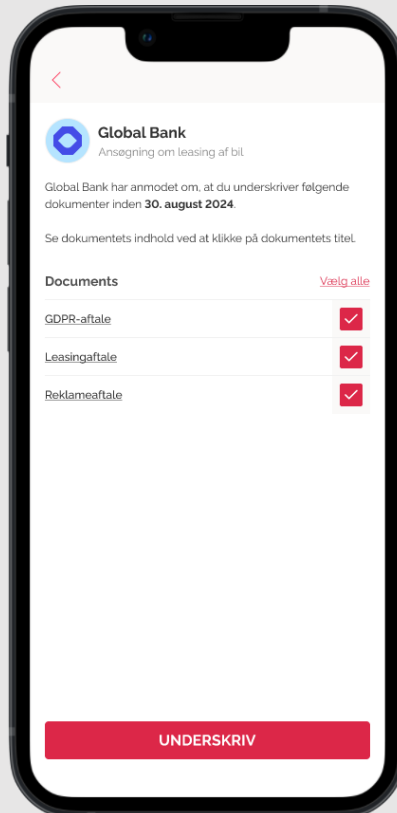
Global Bank
Ansøgning om leasing af bil

Global Bank har anmodet om, at du underskriver følgende dokumenter inden **30. august 2024**.

Se dokumentets indhold ved at klikke på dokumentets titel.

Documents
Vælg alle

GDPR-aftale

Leasingaftale

Reklameaftale

UNDERSKRIV